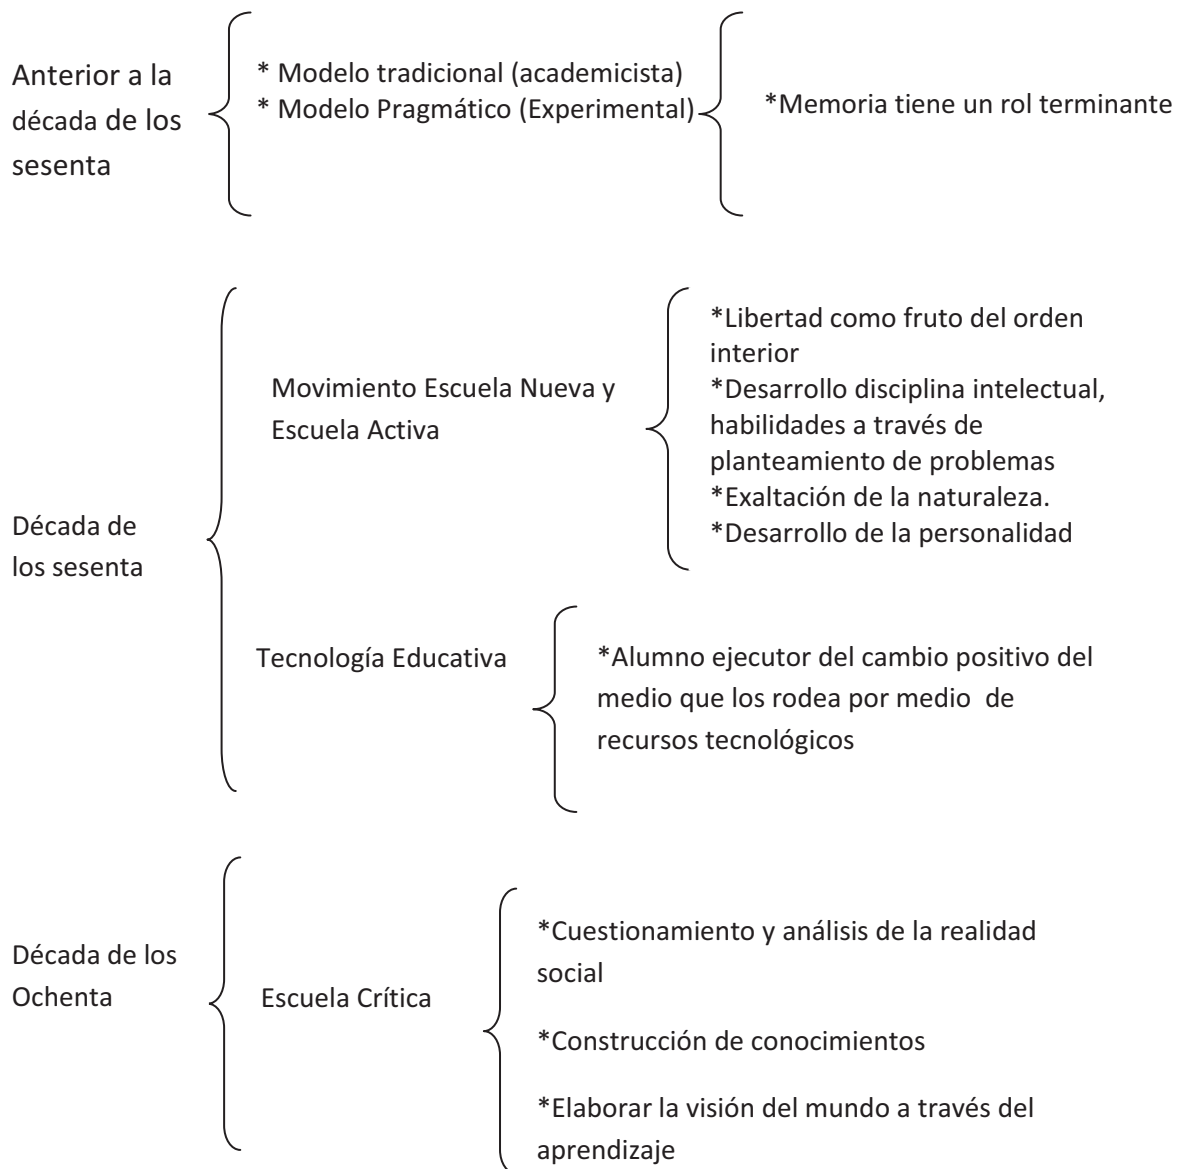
Anterior a la década de los sesenta

* Modelo tradicional (academicista)
* Modelo Pragmático (Experimental)

*Memoria tiene un rol terminante

Década de los sesenta

Movimiento Escuela Nueva y Escuela Activa

*Libertad como fruto del orden interior
*Desarrollo disciplina intelectual, habilidades a través de planteamiento de problemas
*Exaltación de la naturaleza.
*Desarrollo de la personalidad

Tecnología Educativa

*Alumno ejecutor del cambio positivo del medio que los rodea por medio de recursos tecnológicos

Década de los Ochenta

Escuela Crítica

*Cuestionamiento y análisis de la realidad social

*Construcción de conocimientos

*Elaborar la visión del mundo a través del aprendizaje